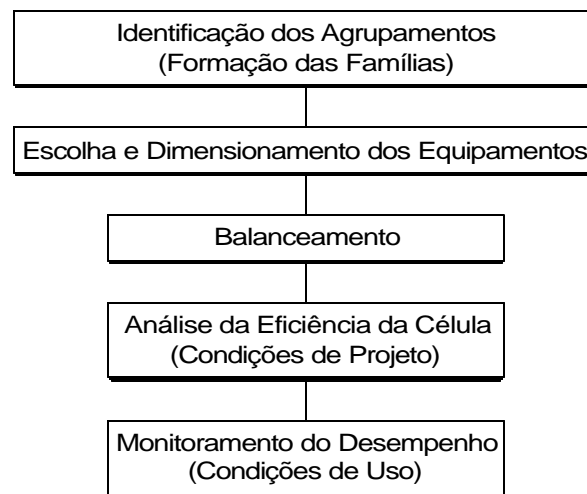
Identificação dos Agrupamentos
(Formação das Famílias)

Escolha e Dimensionamento dos Equipamentos

Balanceamento

Análise da Eficiência da Célula
(Condições de Projeto)

Monitoramento do Desempenho
(Condições de Uso)